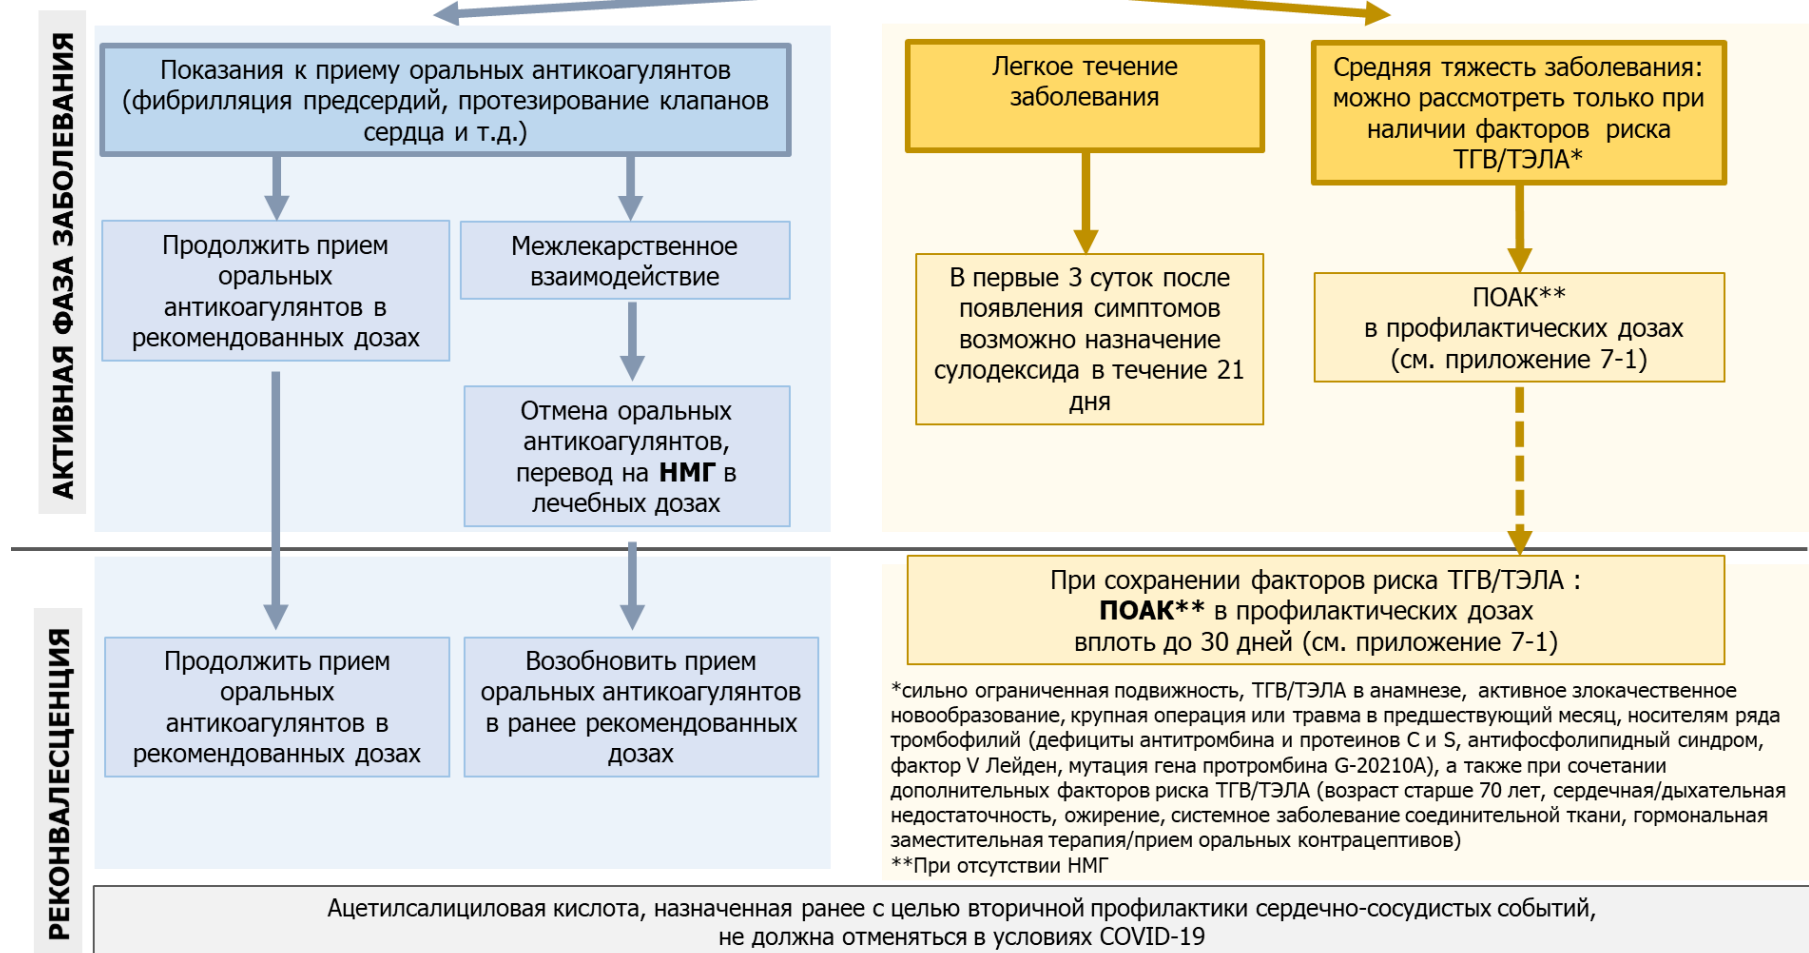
АКТИВНАЯ ФАЗА ЗАБОЛЕВАНИЯ

Показания к приему оральных антикоагулянтов (фибрилляция предсердий, протезирование клапанов сердца и т.д.)

Продолжить прием оральных антикоагулянтов в рекомендованных дозах

Межлекарственное взаимодействие

Отмена оральных антикоагулянтов, перевод на **НМГ** в лечебных дозах

Легкое течение заболевания

В первые 3 суток после появления симптомов возможно назначение сулодексида в течение 21 дня

Средняя тяжесть заболевания: можно рассмотреть только при наличии факторов риска ТГВ/ТЭЛА*

ПОАК** в профилактических дозах (см. приложение 7-1)

РЕКОНВАЛЕСЦЕНЦИЯ

Продолжить прием оральных антикоагулянтов в рекомендованных дозах

Возобновить прием оральных антикоагулянтов в ранее рекомендованных дозах

При сохранении факторов риска ТГВ/ТЭЛА : **ПОАК**** в профилактических дозах вплоть до 30 дней (см. приложение 7-1)

*сильно ограниченная подвижность, ТГВ/ТЭЛА в анамнезе, активное злокачественное новообразование, крупная операция или травма в предшествующий месяц, носителям ряда тромбофилий (дефициты антитромбина и протеинов С и S, антифосфолипидный синдром, фактор V Лейден, мутация гена протромбина G-20210A), а также при сочетании дополнительных факторов риска ТГВ/ТЭЛА (возраст старше 70 лет, сердечная/дыхательная недостаточность, ожирение, системное заболевание соединительной ткани, гормональная заместительная терапия/прием оральных контрацептивов)
**При отсутствии НМГ

Ацетилсалициловая кислота, назначенная ранее с целью вторичной профилактики сердечно-сосудистых событий, не должна отменяться в условиях COVID-19